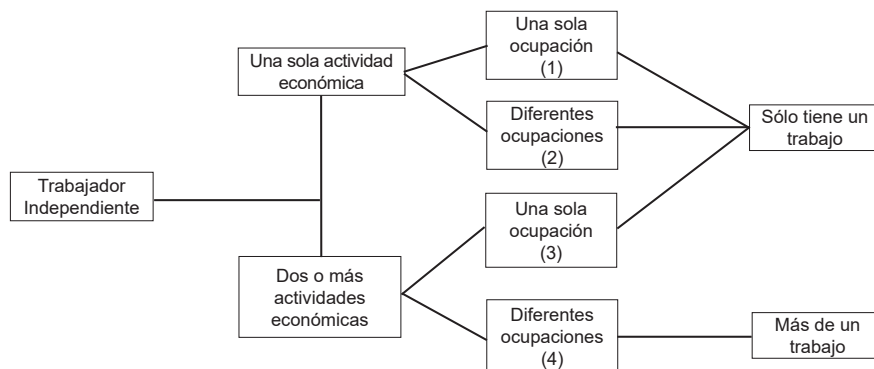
Trabajador Independiente

Una sola actividad económica

Dos o más actividades económicas

Una sola ocupación (1)

Diferentes ocupaciones (2)

Una sola ocupación (3)

Diferentes ocupaciones (4)

Sólo tiene un trabajo

Más de un trabajo